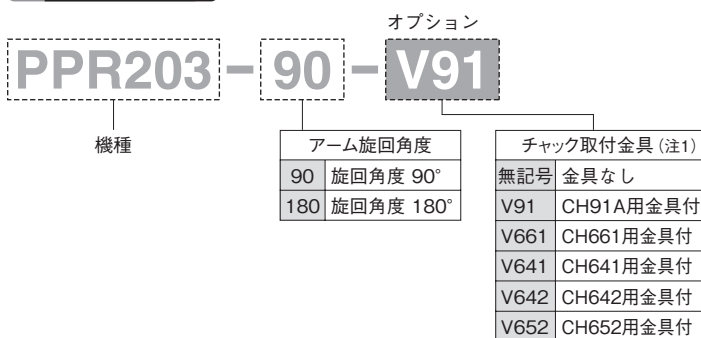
オプション

PPR203 – 90 – V91

機種

| アーム旋回角度 | |
|---|---|
| 90 | 旋回角度 90° |
| 180 | 旋回角度 180° |

| チャック取付金具 (注1) | |
|---|---|
| 無記号 | 金具なし |
| V91 | CH91A用金具付 |
| V661 | CH661用金具付 |
| V641 | CH641用金具付 |
| V642 | CH642用金具付 |
| V652 | CH652用金具付 |